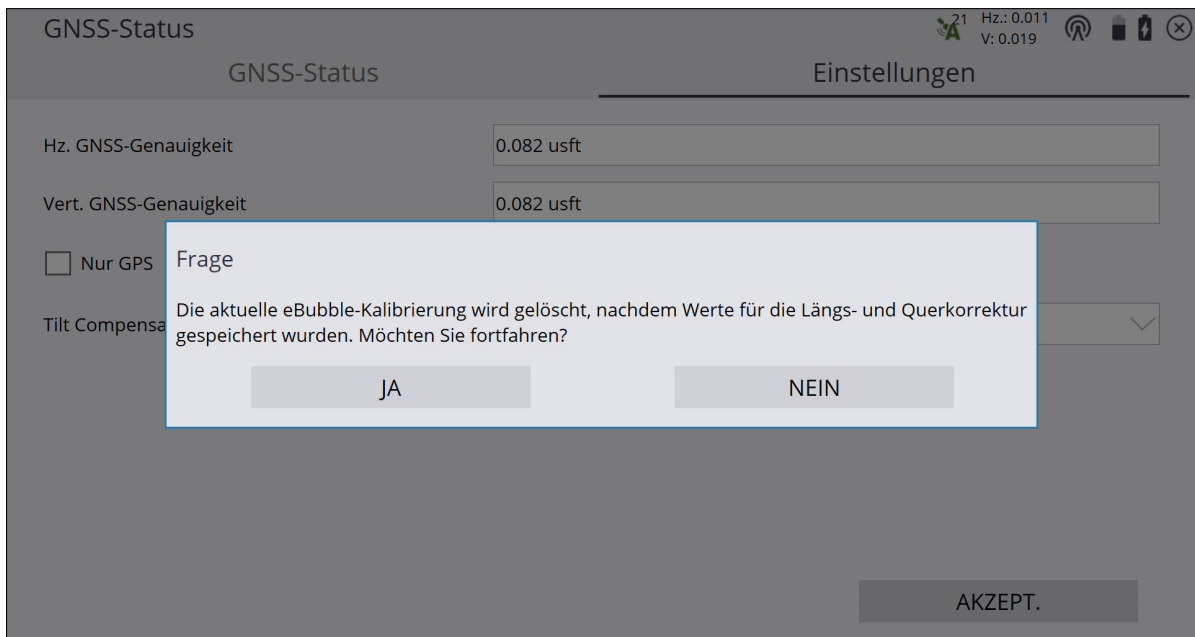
GNSS-Status

21 A Hz.: 0.011 V: 0.019

GNSS-Status

Einstellungen

Hz. GNSS-Genauigkeit

0.082 usft

Vert. GNSS-Genauigkeit

0.082 usft

Nur GPS

Tilt Compensa

Frage

Die aktuelle eBubble-Kalibrierung wird gelöscht, nachdem Werte für die Längs- und Querkorrektur gespeichert wurden. Möchten Sie fortfahren?

JA

NEIN

AKZEPT.